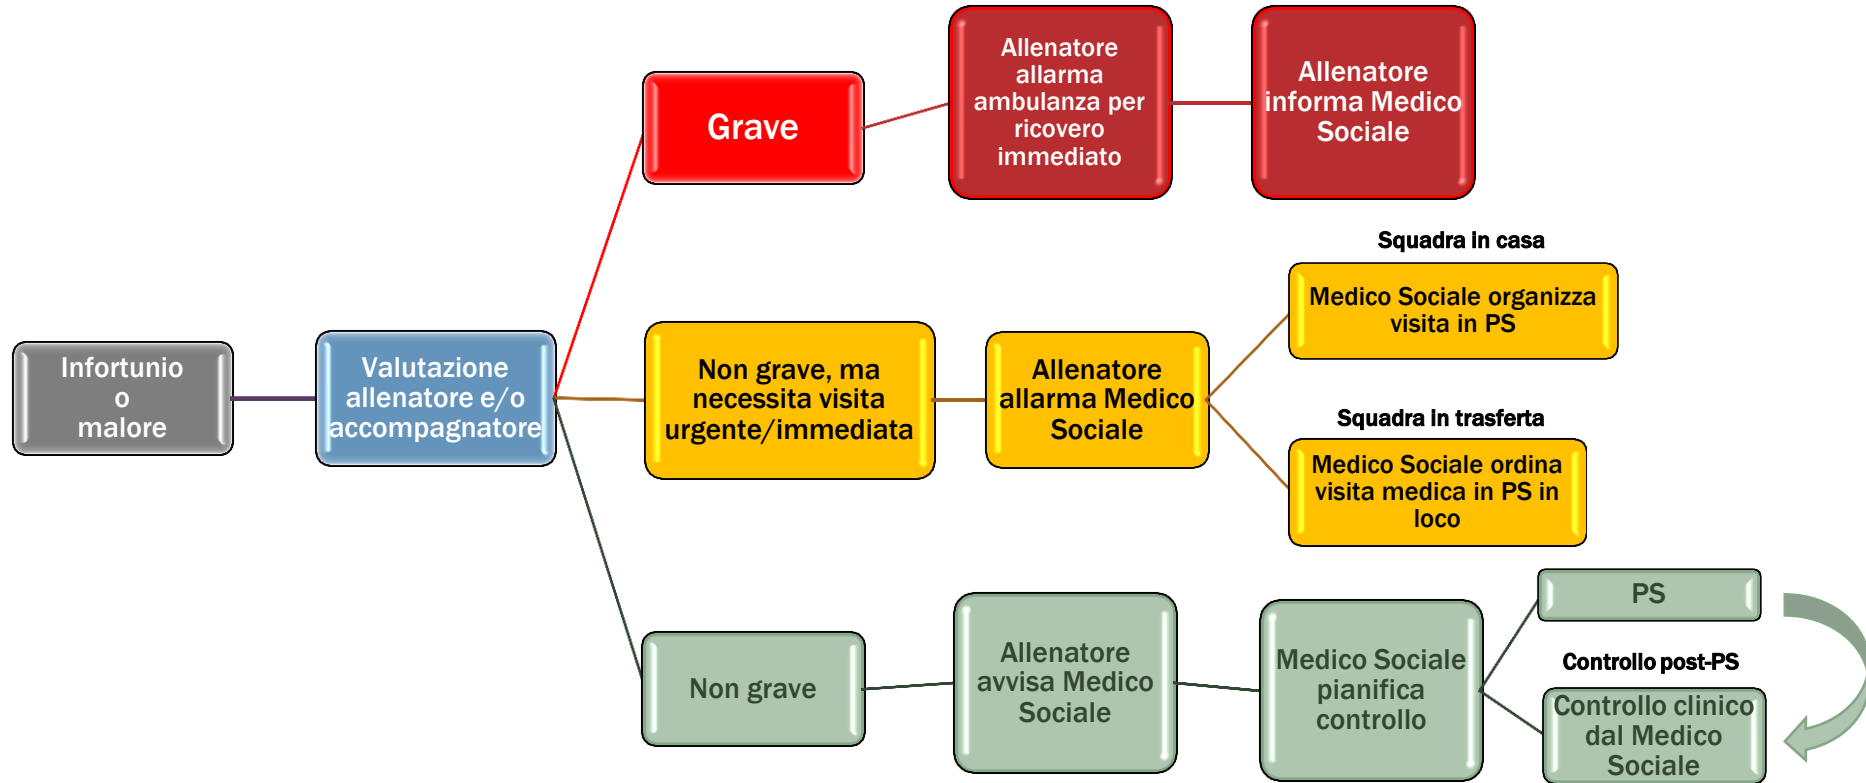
Infortunio o malore

Valutazione allenatore e/o accompagnatore

Grave

Allenatore allarma ambulanza per ricovero immediato

Allenatore informa Medico Sociale

Non grave, ma necessita visita urgente/immediata

Allenatore allarma Medico Sociale

Squadra in casa

Medico Sociale organizza visita in PS

Squadra in trasferta

Medico Sociale ordina visita medica in PS in loco

Non grave

Allenatore avvisa Medico Sociale

Medico Sociale pianifica controllo

PS

Controllo post-PS

Controllo clinico dal Medico Sociale